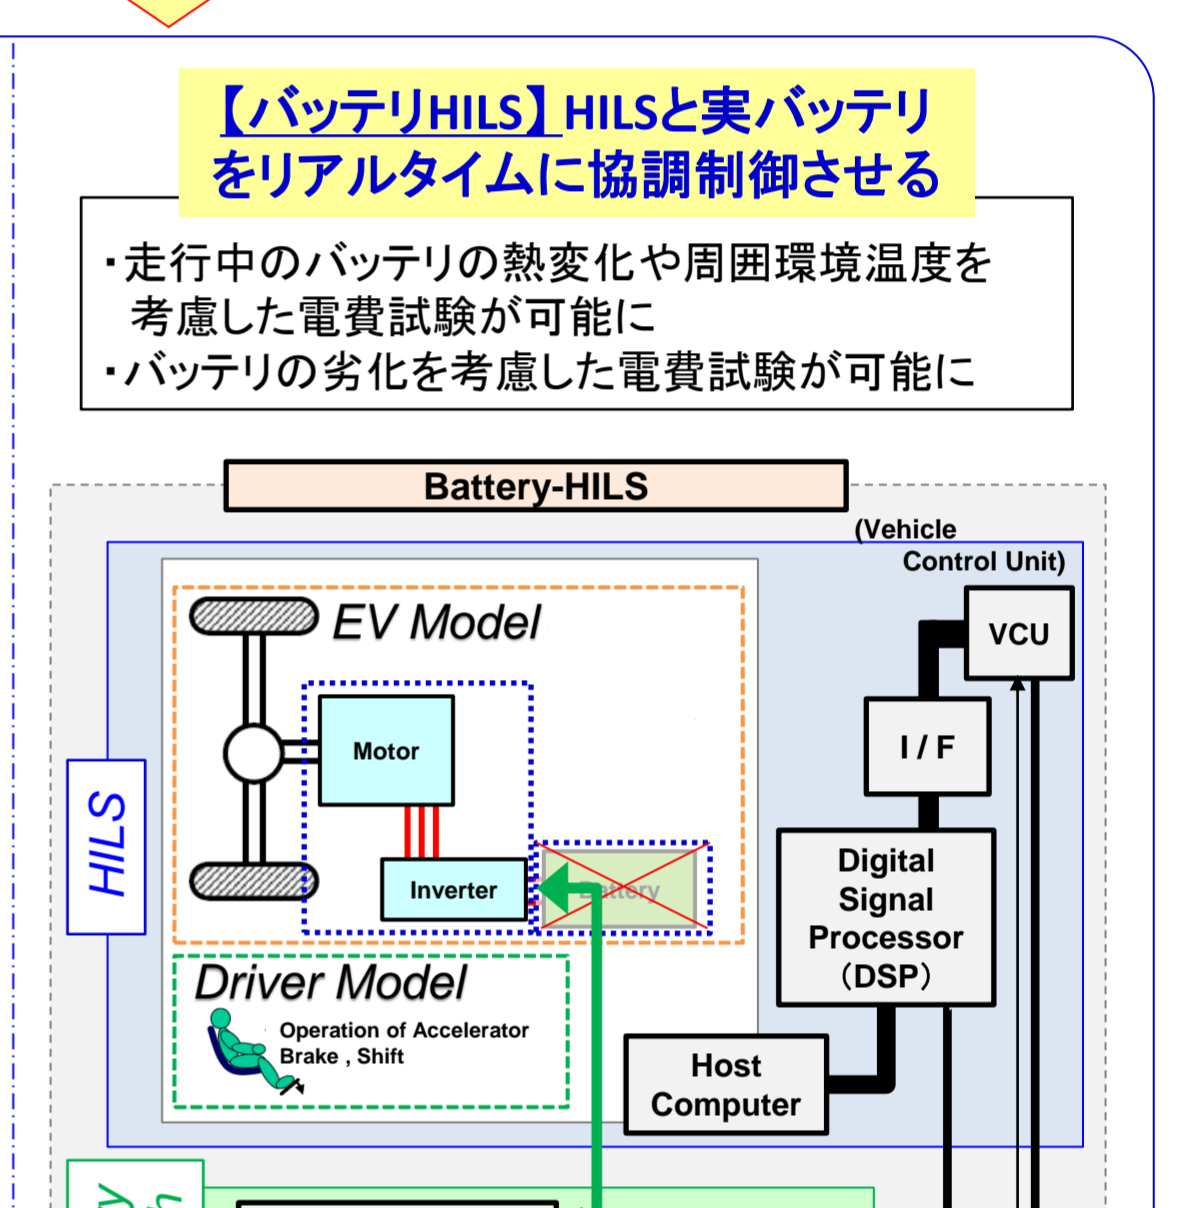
【バッテリHILS】HILSと実バッテリをリアルタイムに協調制御させる

・走行中のバッテリの熱変化や周囲環境温度を考慮した電費試験が可能に
・バッテリの劣化を考慮した電費試験が可能に

Battery-HILS

(Vehicle Control Unit)

VCU

I / F

Digital Signal Processor (DSP)

Host Computer

HILS

EV Model

Motor

Inverter

Battery

Driver Model

Operation of Accelerator Brake , Shift